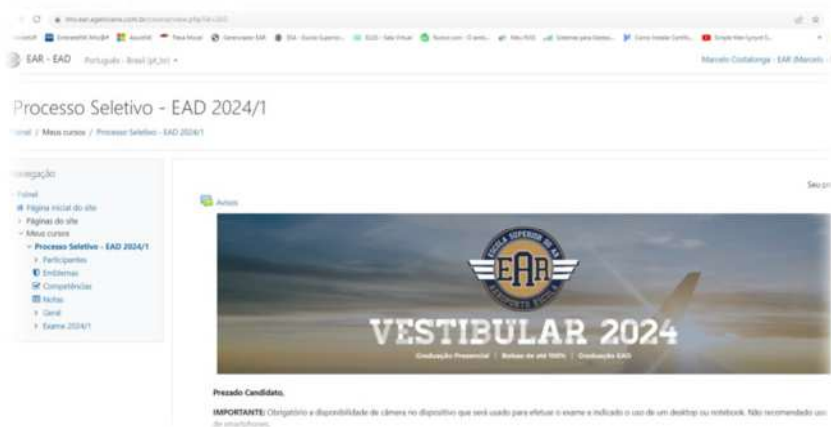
EAR - EAD Português - Brasil (pt_br)

Marcelo Costalonga - EAR (Marcelo

Processo Seletivo - EAD 2024/1

Painel / Meus cursos / Processo Seletivo - EAD 2024/1

Navegação

Painel
Página inicial do site
Páginas do site
Meus cursos
Processo Seletivo - EAD 2024/1
Participantes
Emblemas
Competências
Notas
Geral
Exame 2024/1

Avisos

ESCOLA SUPERIOR DE AERONÁUTICA
EAR
AEROPORTO ESCOLA

VESTIBULAR 2024

Graduação Presencial | Bolsas de até 100% | Graduação EAD

Prezado Candidato,

IMPORTANTE: Obrigatório a disponibilidade de câmera no dispositivo que será usado para efetuar o exame e indicado o uso de um desktop ou notebook. Não recomendado uso de smartphones.